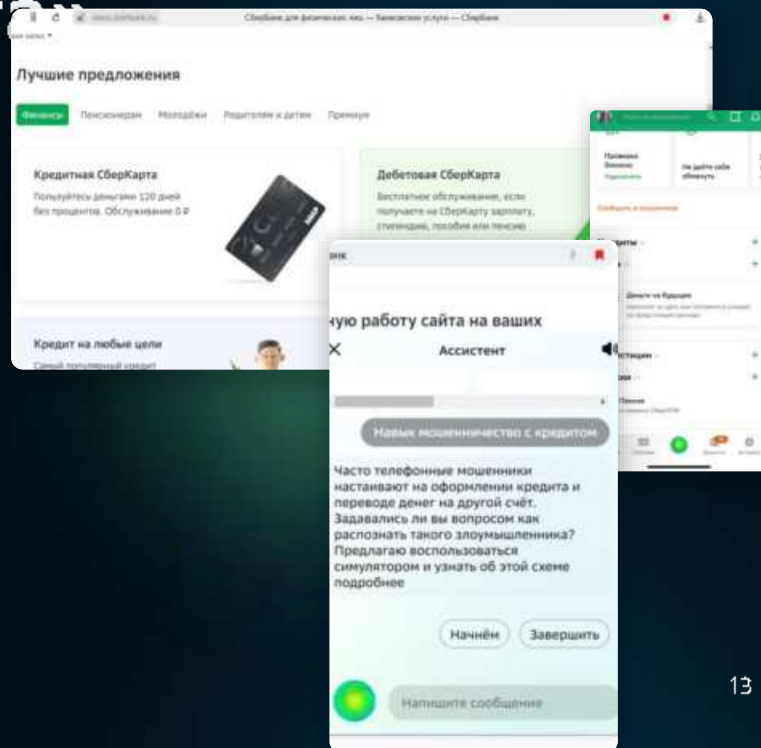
Сбербанк для физических лиц — Банковские услуги — Сбербанк

Лучшие предложения

Финансы Пенсионерам Молодёжи Родителям и детям Премиум

Кредитная СберКарта
Пользуйтесь деньгами 120 дней без процентов. Обслуживание 0 ₽

Дебетовая СберКарта
Бесплатное обслуживание, если получаете на СберКарту зарплату, стипендию, пособия или пенсию

Кредит на любые цели
Самый популярный кредит

Проверка бизнеса
Не дайте себя обмануть

Деньги на будущее

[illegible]ную работу сайта на ваших

Ассистент

Навык мошенничество с кредитом

Часто телефонные мошенники настаивают на оформлении кредита и переводе денег на другой счёт. Задавались ли вы вопросом как распознать такого злоумышленника? Предлагаю воспользоваться симулятором и узнать об этой схеме подробнее

Начнём Завершить

Напишите сообщение

13